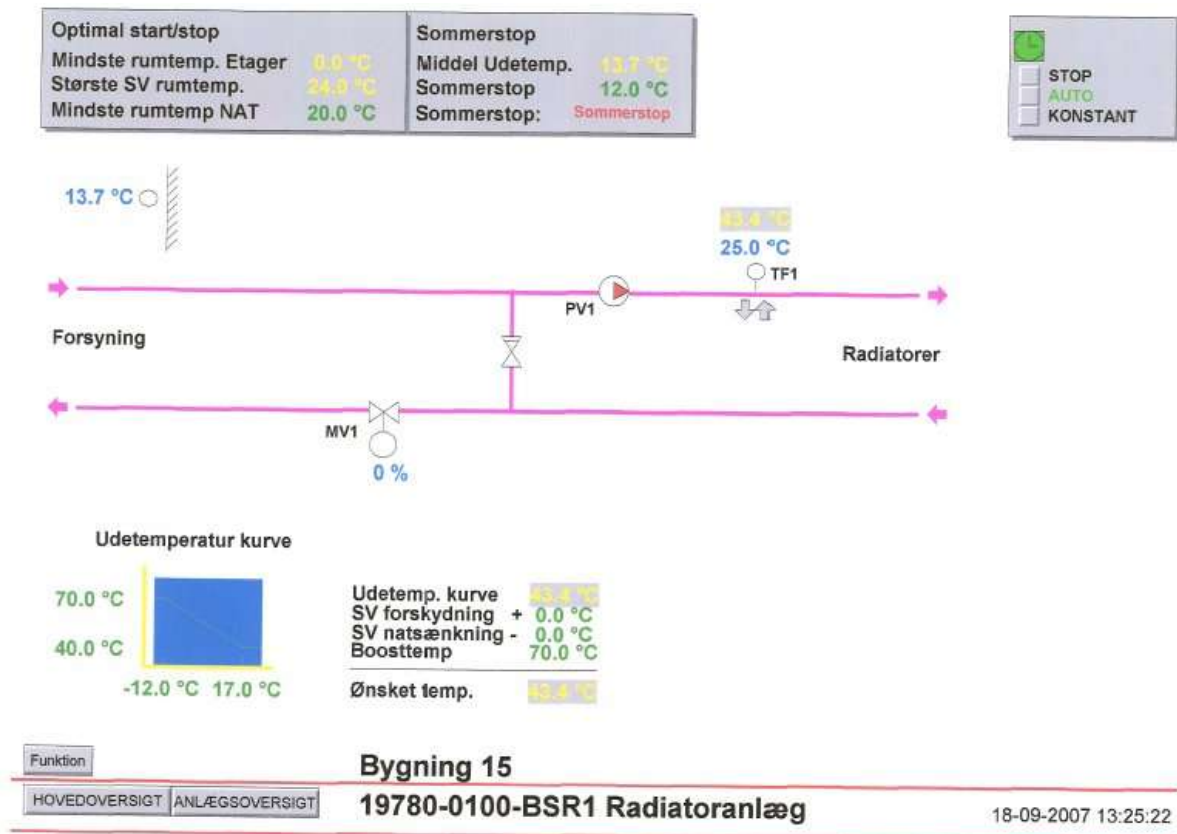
Optimal start/stop
Mindste rumtemp. Etager 0.0 °C
Største SV rumtemp. 24.0 °C
Mindste rumtemp NAT 20.0 °C

Sommerstop
Middel Udetemp. 13.7 °C
Sommerstop 12.0 °C
Sommerstop: Sommerstop

STOP
AUTO
KONSTANT

13.7 °C

43.4 °C
25.0 °C
TF1

PV1

Forsyning

Radiatorer

MV1
0 %

Udetemperatur kurve

70.0 °C
40.0 °C
-12.0 °C 17.0 °C

| | |
|---|---|
| Udetemp. kurve | 43.4 °C |
| SV forskydning + | 0.0 °C |
| SV natsænkning - | 0.0 °C |
| Boosttemp | 70.0 °C |
| Ønsket temp. | 43.4 °C |

Funktion
Bygning 15
HOVEDOVERSIGT ANLÆGSOVERSIGT
19780-0100-BSR1 Radiatoranlæg
18-09-2007 13:25:22